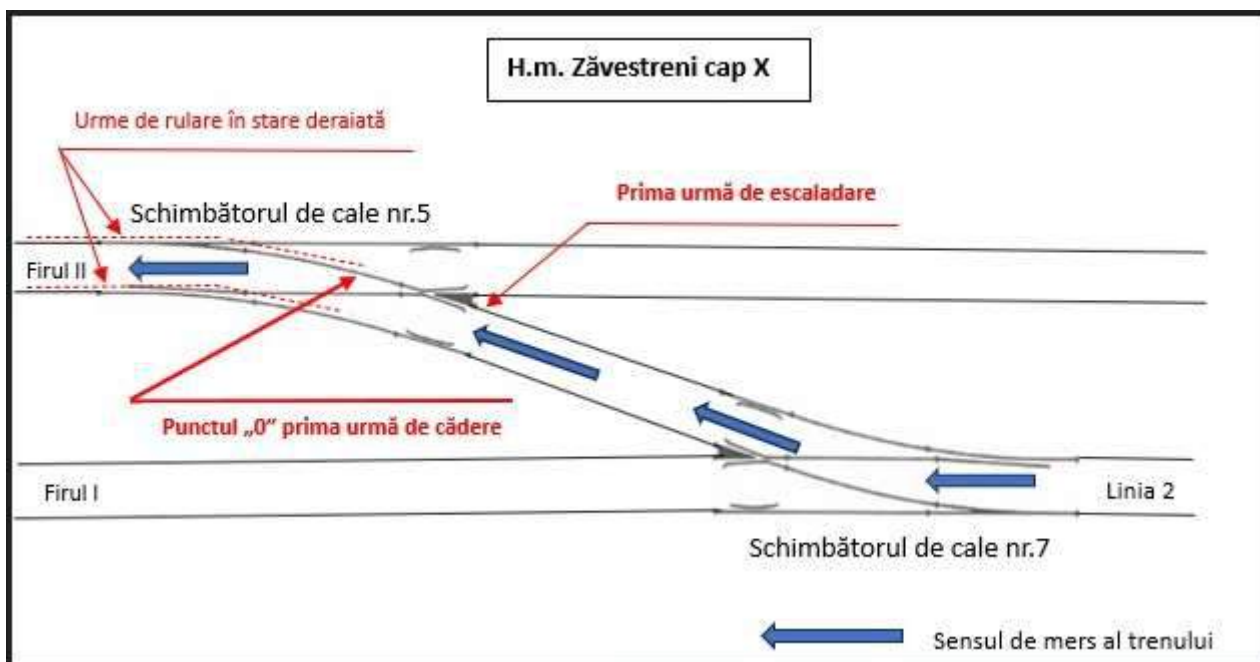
H.m. Zăvestreni cap X

Urme de rulare în stare deraiată

Schimbătorul de cale nr.5

Prima urmă de escaladare

Firul II

Punctul „0" prima urmă de cădere

Firul I

Linia 2

Schimbătorul de cale nr.7

Sensul de mers al trenului